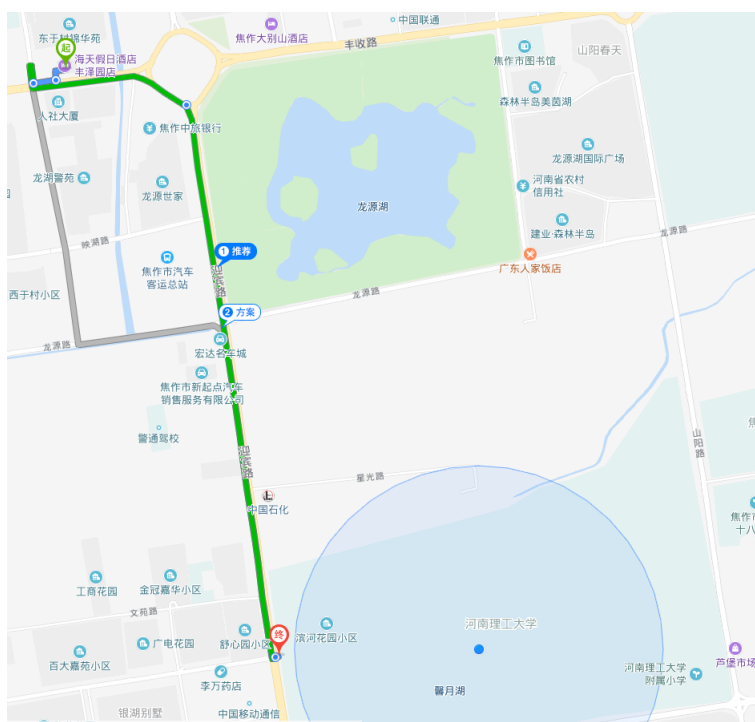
东于村锦华苑
起
海天假日酒店
丰泽园店
焦作大别山酒店
中国联通
丰收路
焦作市图书馆
山阳春天
森林半岛美茵湖
人社大厦
焦作中旅银行
龙源湖国际广场
龙湖警苑
河南省农村信用社
龙源世家
龙源湖
建业·森林半岛
映湖路
1 推荐
龙源路
焦作市汽车客运总站
广东人家饭店
迎宾路
西于村小区
2 方案
龙源路
龙源路
宏达名车城
焦作市新起点汽车销售服务有限公司
警通驾校
迎宾路
星光路
中国石化
山阳路
焦作市十八
工商花园
金冠嘉华小区
文苑路
广电花园
舒心园小区
终
滨河花园小区
河南理工大学
百大嘉苑小区
李万药店
馨月湖
河南理工大学附属小学
芦堡市场
银湖别墅
中国移动通信